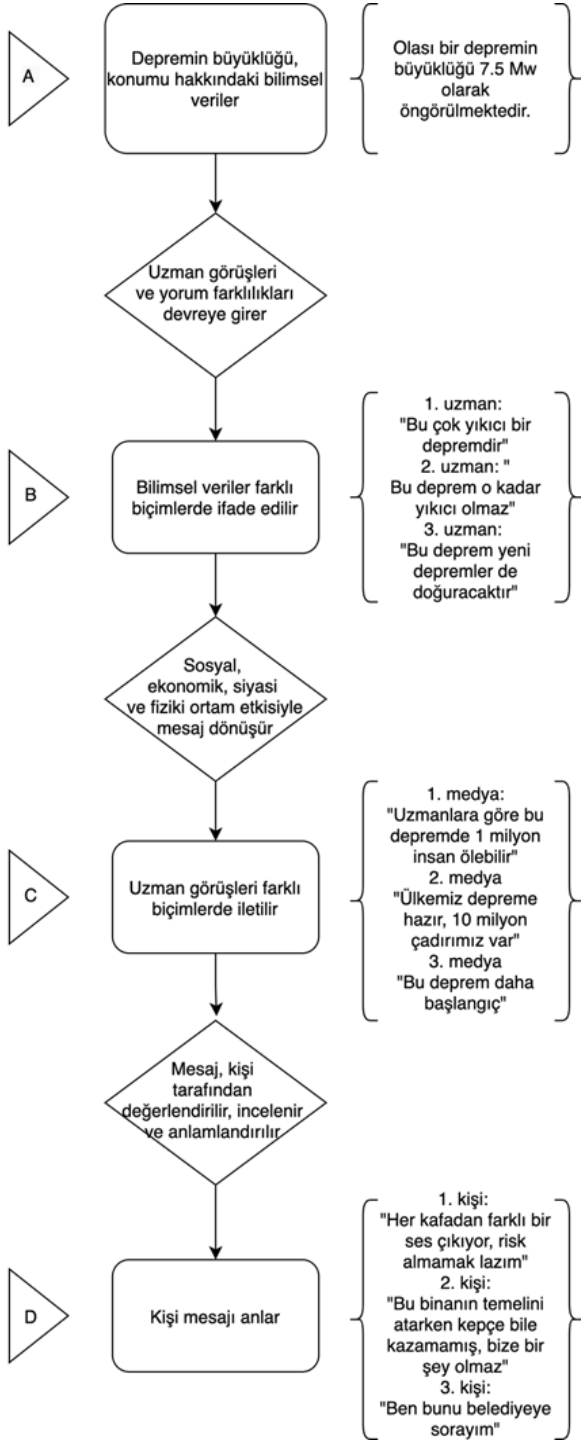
A

Depremin büyüklüğü, konumu hakkındaki bilimsel veriler

Olası bir depremin büyüklüğü 7.5 Mw olarak öngörülmektedir.

Uzman görüşleri ve yorum farklılıkları devreye girer

B

Bilimsel veriler farklı biçimlerde ifade edilir

1. uzman: "Bu çok yıkıcı bir depremdir" 2. uzman: " Bu deprem o kadar yıkıcı olmaz" 3. uzman: "Bu deprem yeni depremler de doğuracaktır"

Sosyal, ekonomik, siyasi ve fiziki ortam etkisiyle mesaj dönüşür

C

Uzman görüşleri farklı biçimlerde iletilir

1. medya: "Uzmanlara göre bu depremde 1 milyon insan ölebilir" 2. medya "Ülkemiz depreme hazır, 10 milyon çadırımız var" 3. medya "Bu deprem daha başlangıç"

Mesaj, kişi tarafından değerlendirilir, incelenir ve anlamlandırılır

D

Kişi mesajı anlar

1. kişi: "Her kafadan farklı bir ses çıkıyor, risk almamak lazım" 2. kişi: "Bu binanın temelini atarken kepçe bile kazamamış, bize bir şey olmaz" 3. kişi: "Ben bunu belediyeye sorayım"